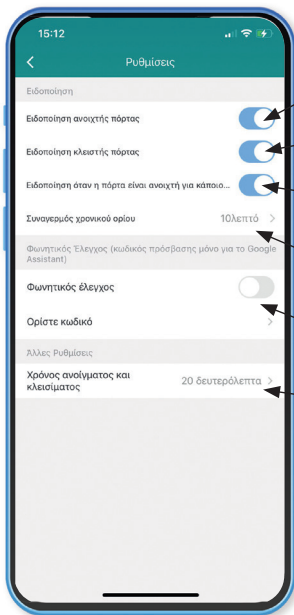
15:12

<

Ρυθμίσεις

Ειδοποίηση

Ειδοποίηση ανοιχτής πόρτας

Ειδοποίηση κλειστής πόρτας

Ειδοποίηση όταν η πόρτα είναι ανοιχτή για κάποιο...

Συναγερμός χρονικού ορίου

10λεπτό >

Φωνητικός Έλεγχος (κωδικός πρόσβασης μόνο για το Google Assistant)

Φωνητικός έλεγχος

Ορίστε κωδικό

>

Άλλες Ρυθμίσεις

Χρόνος ανοίγματος και κλεισίματος

20 δευτερόλεπτα >